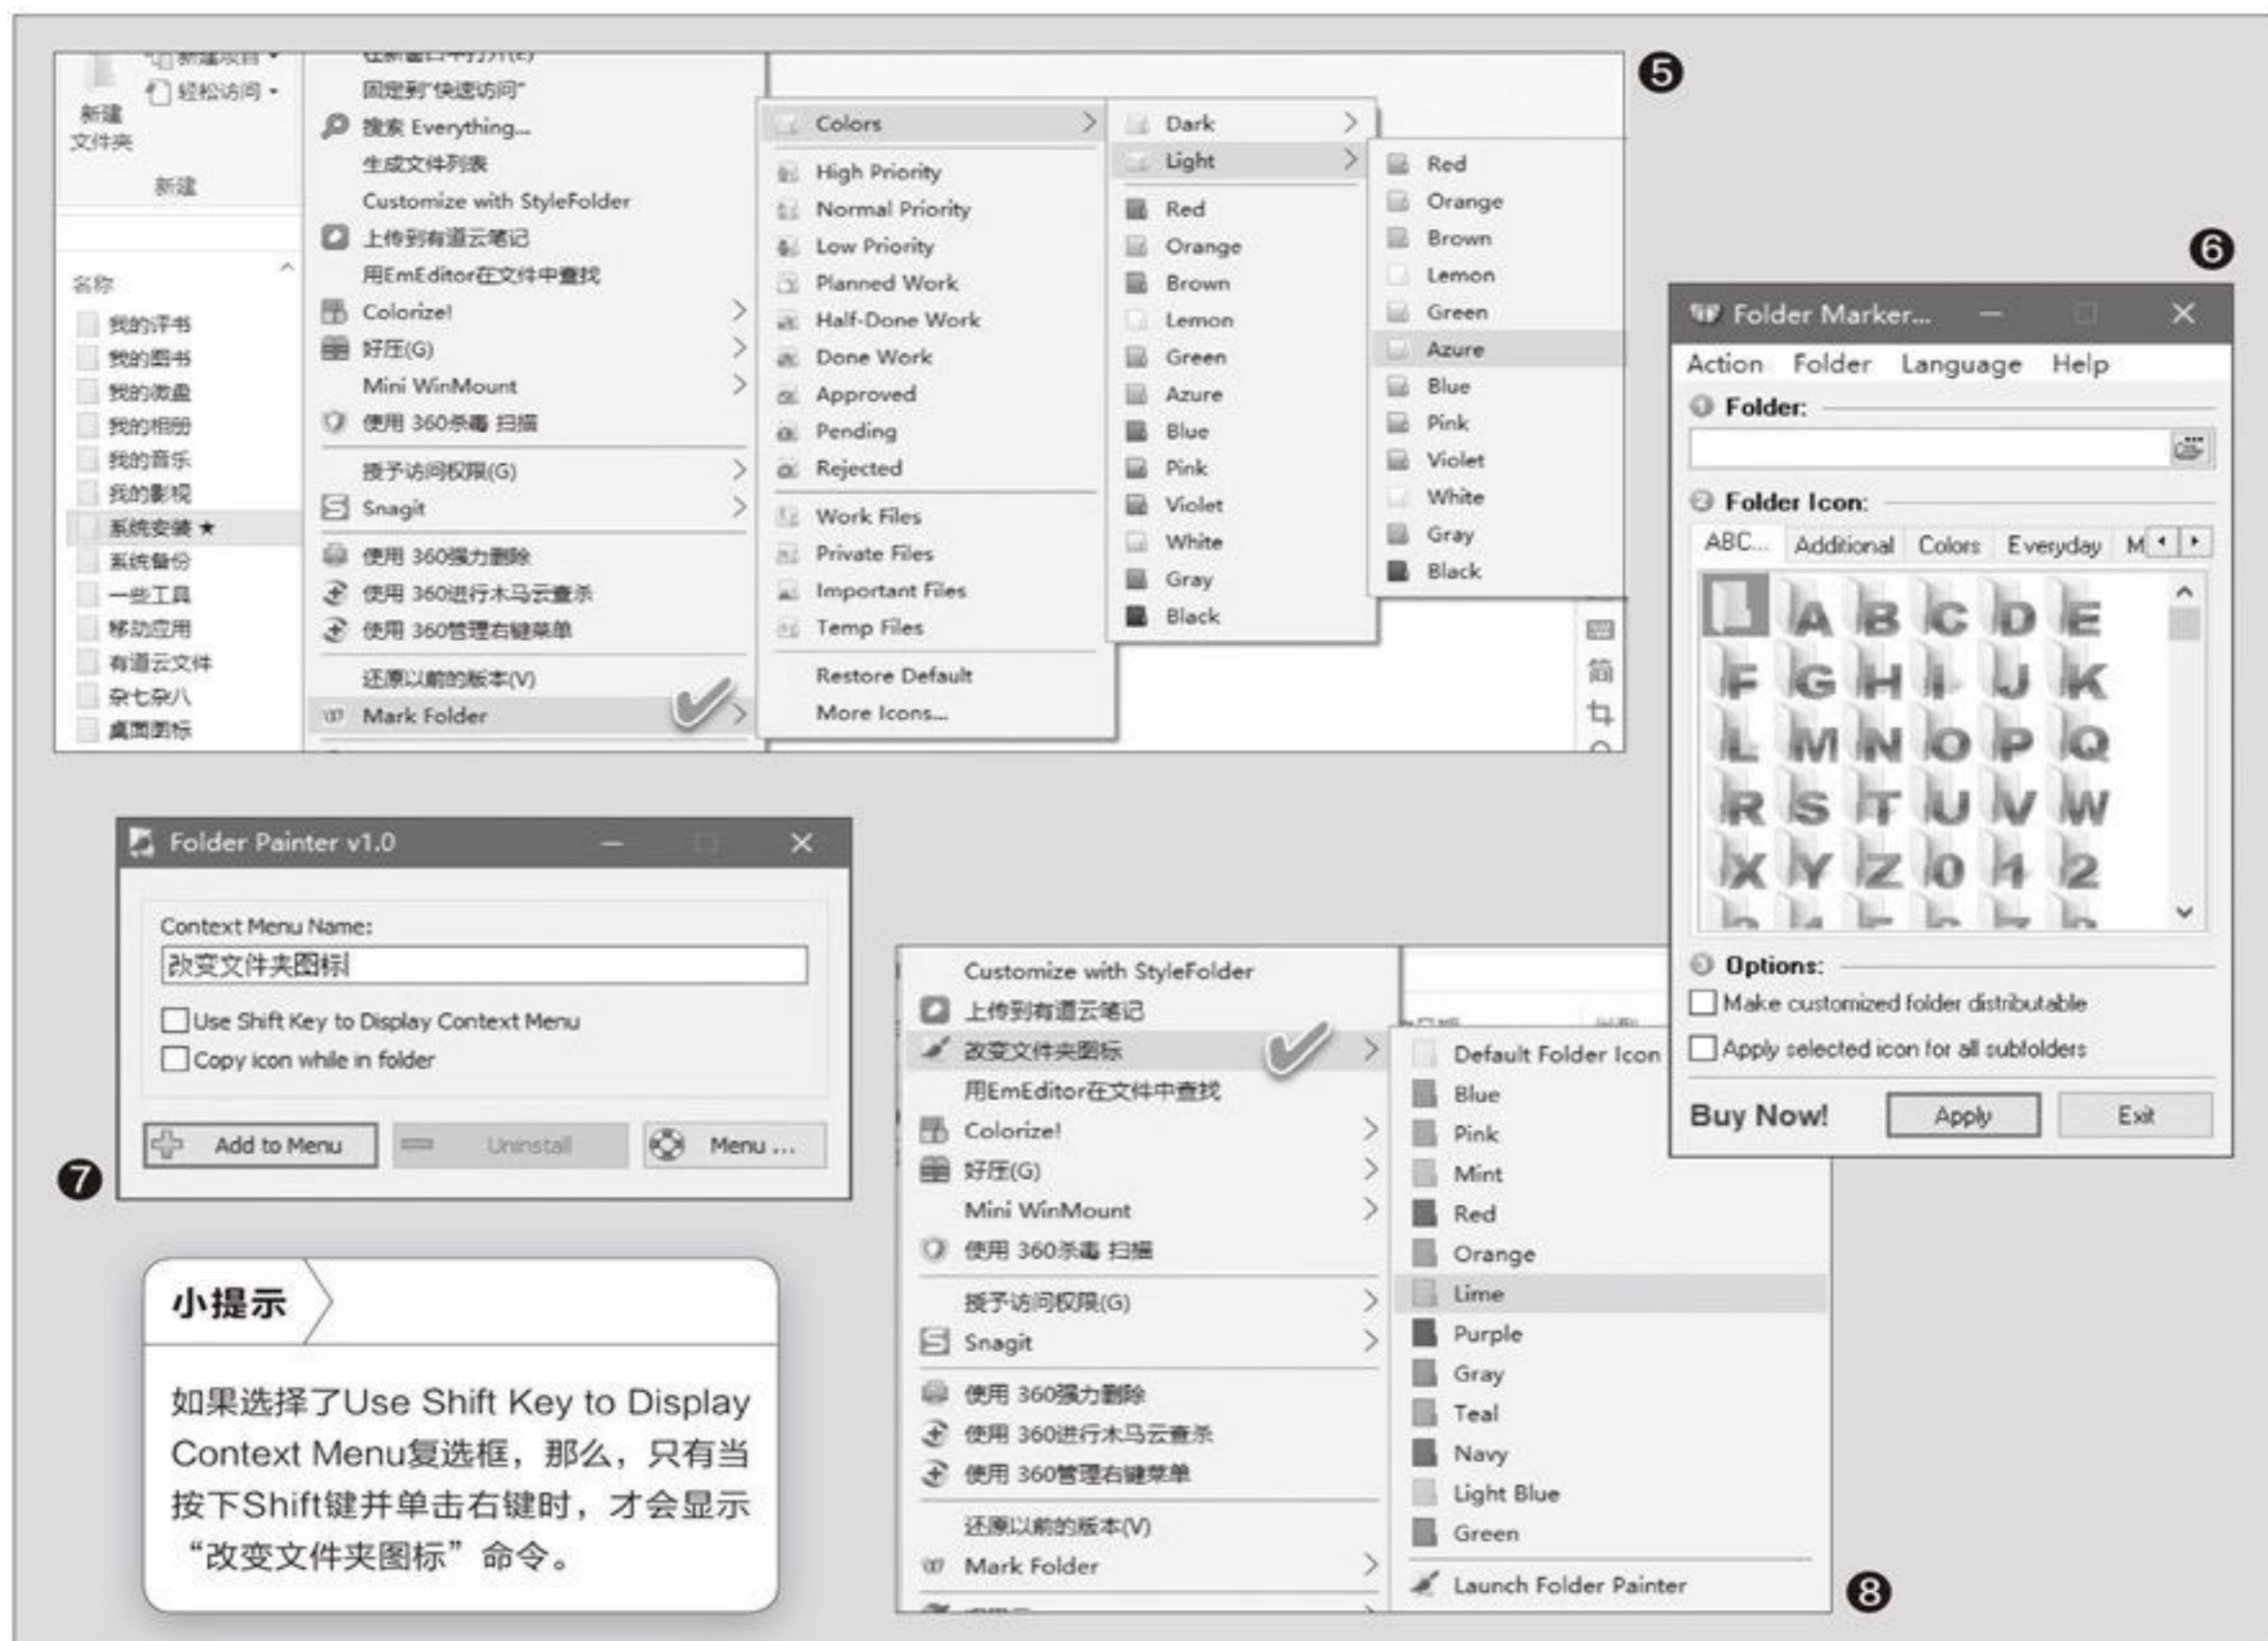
❺

新建项目
轻松访问
新建文件夹
新建

名称
我的评书
我的图书
我的微盘
我的相册
我的音乐
我的影视
系统安装 ★
系统备份
一些工具
移动应用
有道云文件
杂七杂八
桌面图标

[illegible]
固定到"快速访问"
搜索 Everything...
生成文件列表
Customize with StyleFolder
上传到有道云笔记
用EmEditor在文件中查找
Colorize!
好压(G)
Mini WinMount
使用 360杀毒 扫描
授予访问权限(G)
Snagit
使用 360强力删除
使用 360进行木马云查杀
使用 360管理右键菜单
还原以前的版本(V)
Mark Folder

Colors
High Priority
Normal Priority
Low Priority
Planned Work
Half-Done Work
Done Work
Approved
Pending
Rejected
Work Files
Private Files
Important Files
Temp Files
Restore Default
More Icons...

Dark
Light
Red
Orange
Brown
Lemon
Green
Azure
Blue
Pink
Violet
White
Gray
Black

Red
Orange
Brown
Lemon
Green
Azure
Blue
Pink
Violet
White
Gray
Black

❻

Folder Marker...
Action Folder Language Help
Folder:
Folder Icon:
ABC... Additional Colors Everyday M
A B C D E
F G H I J K
L M N O P Q
R S T U V W
X Y Z 0 1 2
Options:
Make customized folder distributable
Apply selected icon for all subfolders
Buy Now! Apply Exit

Folder Painter v1.0
Context Menu Name:
改变文件夹图标
Use Shift Key to Display Context Menu
Copy icon while in folder
Add to Menu Uninstall Menu ...

❼

小提示

如果选择了Use Shift Key to Display Context Menu复选框，那么，只有当按下Shift键并单击右键时，才会显示“改变文件夹图标”命令。

Customize with StyleFolder
上传到有道云笔记
改变文件夹图标
用EmEditor在文件中查找
Colorize!
好压(G)
Mini WinMount
使用 360杀毒 扫描
授予访问权限(G)
Snagit
使用 360强力删除
使用 360进行木马云查杀
使用 360管理右键菜单
还原以前的版本(V)
Mark Folder

Default Folder Icon
Blue
Pink
Mint
Red
Orange
Lime
Purple
Gray
Teal
Navy
Light Blue
Green
Launch Folder Painter

❽